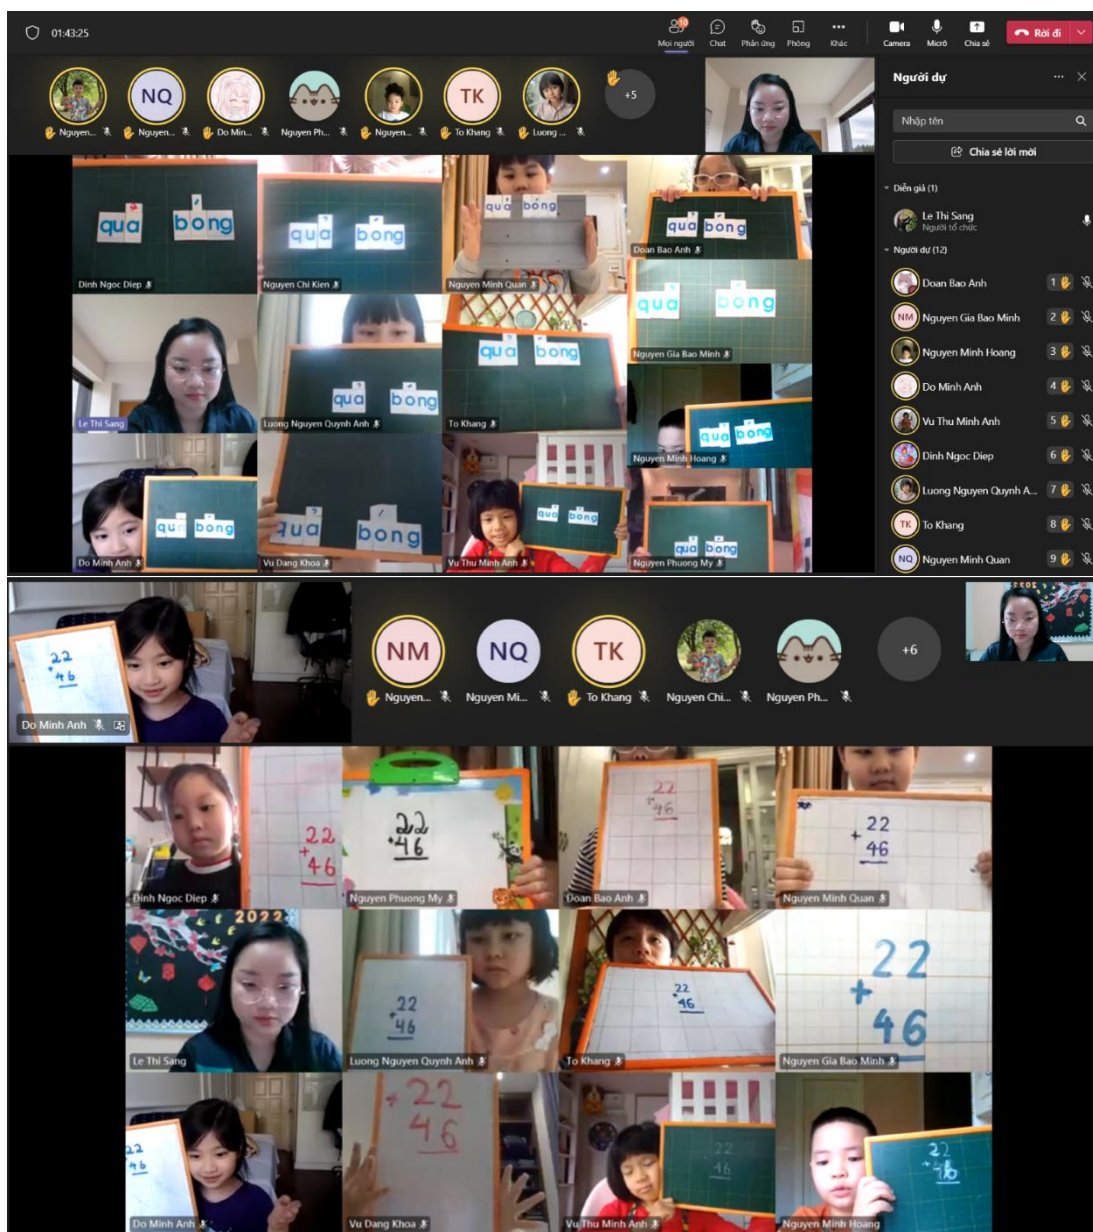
01:43:25

Mọi người Chat Phản ứng Phòng Khác Camera Micrô Chia sẻ Rời đi

Nguyen... Nguyen... Do Min... Nguyen Ph... Nguyen... To Khang Luong ... +5

NQ TK

Người dự

Nhập tên

Chia sẻ lời mời

Diễn giả (1)

Le Thi Sang
Người tổ chức

Người dự (12)

Doan Bao Anh 1
NM Nguyen Gia Bao Minh 2
Nguyen Minh Hoang 3
Do Minh Anh 4
Vu Thu Minh Anh 5
Dinh Ngoc Diep 6
Luong Nguyen Quynh A... 7
TK To Khang 8
NQ Nguyen Minh Quan 9

qua bong
Dinh Ngoc Diep

qua bong
Nguyen Chi Kien

qua bong
Nguyen Minh Quan

qua bong
Doan Bao Anh

qua bong
Nguyen Gia Bao Minh

Le Thi Sang

qua bong
Luong Nguyen Quynh Anh

qua bong
To Khang

qua bong
Nguyen Minh Hoang

qua bong
Do Minh Anh

qua bong
Vu Dang Khoa

qua bong
Vu Thu Minh Anh

qua bong
Nguyen Phuong My

22
+46
Do Minh Anh

NM NQ TK
Nguyen... Nguyen Mi... To Khang Nguyen Chi... Nguyen Ph... +6

22
+46
Dinh Ngoc Diep

22
+46
Nguyen Phuong My

22
+46
Doan Bao Anh

+ 22
46
Nguyen Minh Quan

2022
Le Thi Sang

22
+46
Luong Nguyen Quynh Anh

22
+46
To Khang

22
+
46
Nguyen Gia Bao Minh

22
+46
Do Minh Anh

+22
46
Vu Dang Khoa

22
46
Vu Thu Minh Anh

22
+46
Nguyen Minh Hoang